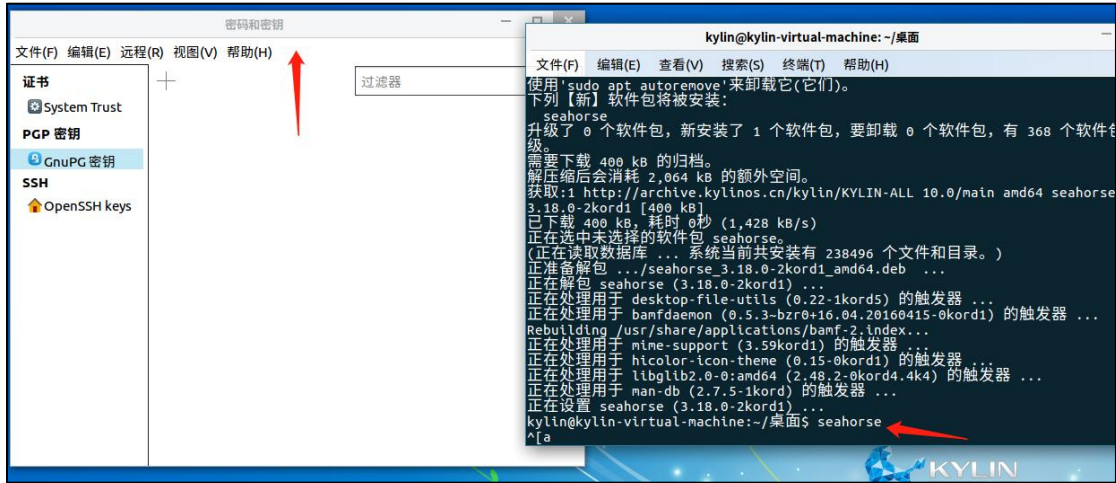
密码和密钥

文件(F) 编辑(E) 远程(R) 视图(V) 帮助(H)

过滤器

证书
System Trust
PGP 密钥
GnuPG 密钥
SSH
OpenSSH keys

kylin@kylin-virtual-machine: ~/桌面

文件(F) 编辑(E) 查看(V) 搜索(S) 终端(T) 帮助(H)

使用'sudo apt autoremove'来卸载它(它们)。
下列【新】软件包将被安装:
  seahorse
升级了 0 个软件包，新安装了 1 个软件包，要卸载 0 个软件包，有 368 个软件包未被升级。
需要下载 400 kB 的归档。
解压缩后会消耗 2,064 kB 的额外空间。
获取:1 http://archive.kylinos.cn/kylin/KYLIN-ALL 10.0/main amd64 seahorse amd64 3.18.0-2kord1 [400 kB]
已下载 400 kB，耗时 0秒 (1,428 kB/s)
正在选中未选择的软件包 seahorse。
(正在读取数据库 ... 系统当前共安装有 238496 个文件和目录。)
正准备解包 .../seahorse_3.18.0-2kord1_amd64.deb ...
正在解包 seahorse (3.18.0-2kord1) ...
正在处理用于 desktop-file-utils (0.22-1kord5) 的触发器 ...
正在处理用于 bamfdaemon (0.5.3~bzr0+16.04.20160415-0kord1) 的触发器 ...
Rebuilding /usr/share/applications/bamf-2.index...
正在处理用于 mime-support (3.59kord1) 的触发器 ...
正在处理用于 hicolor-icon-theme (0.15-0kord1) 的触发器 ...
正在处理用于 libglib2.0-0:amd64 (2.48.2-0kord4.4k4) 的触发器 ...
正在处理用于 man-db (2.7.5-1kord) 的触发器 ...
正在设置 seahorse (3.18.0-2kord1) ...
kylin@kylin-virtual-machine:~/桌面$ seahorse
^[a

KYLIN